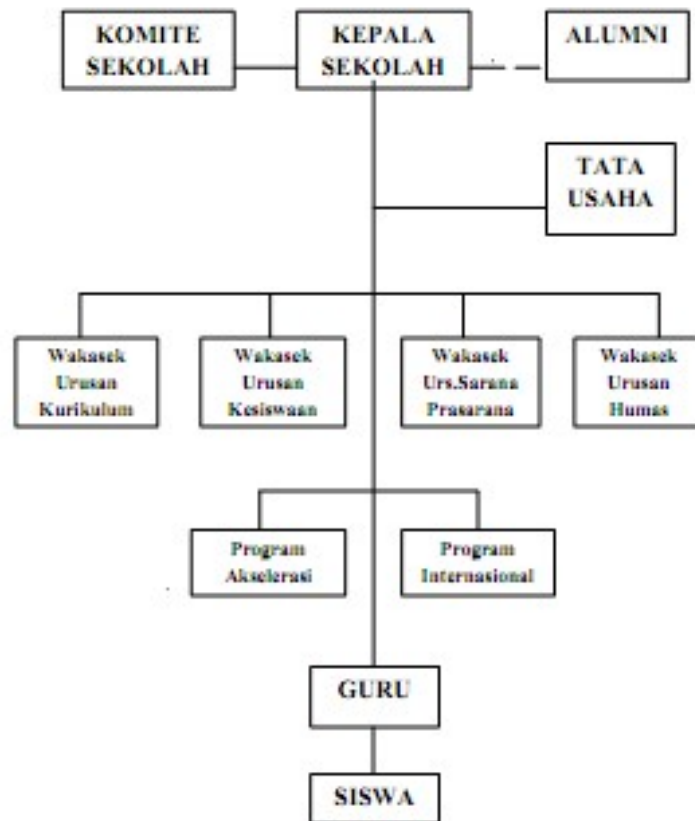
KOMITE SEKOLAH

KEPALA SEKOLAH

ALUMNI

TATA USAHA

Wakasek Urusan Kurikulum

Wakasek Urusan Kesiswaan

Wakasek Urs.Sarana Prasarana

Wakasek Urusan Humas

Program Akselerasi

Program Internasional

GURU

SISWA